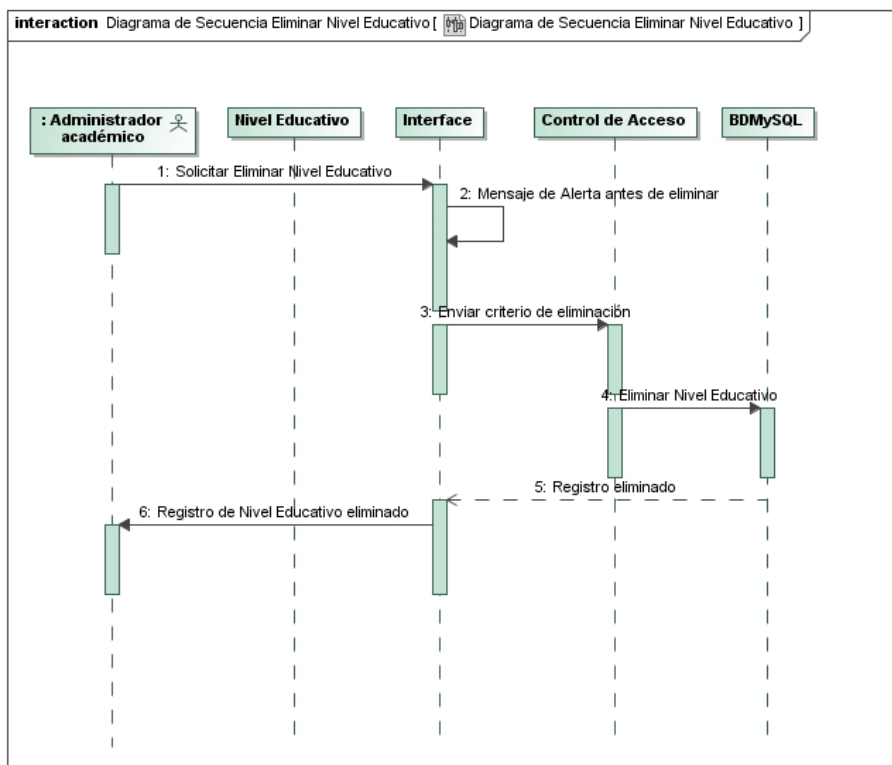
interaction Diagrama de Secuencia Eliminar Nivel Educativo [ Diagrama de Secuencia Eliminar Nivel Educativo ]

: Administrador académico

Nivel Educativo

Interface

Control de Acceso

BDMySQL

1: Solicitar Eliminar Nivel Educativo

2: Mensaje de Alerta antes de eliminar

3: Enviar criterio de eliminación

4: Eliminar Nivel Educativo

5: Registro eliminado

6: Registro de Nivel Educativo eliminado